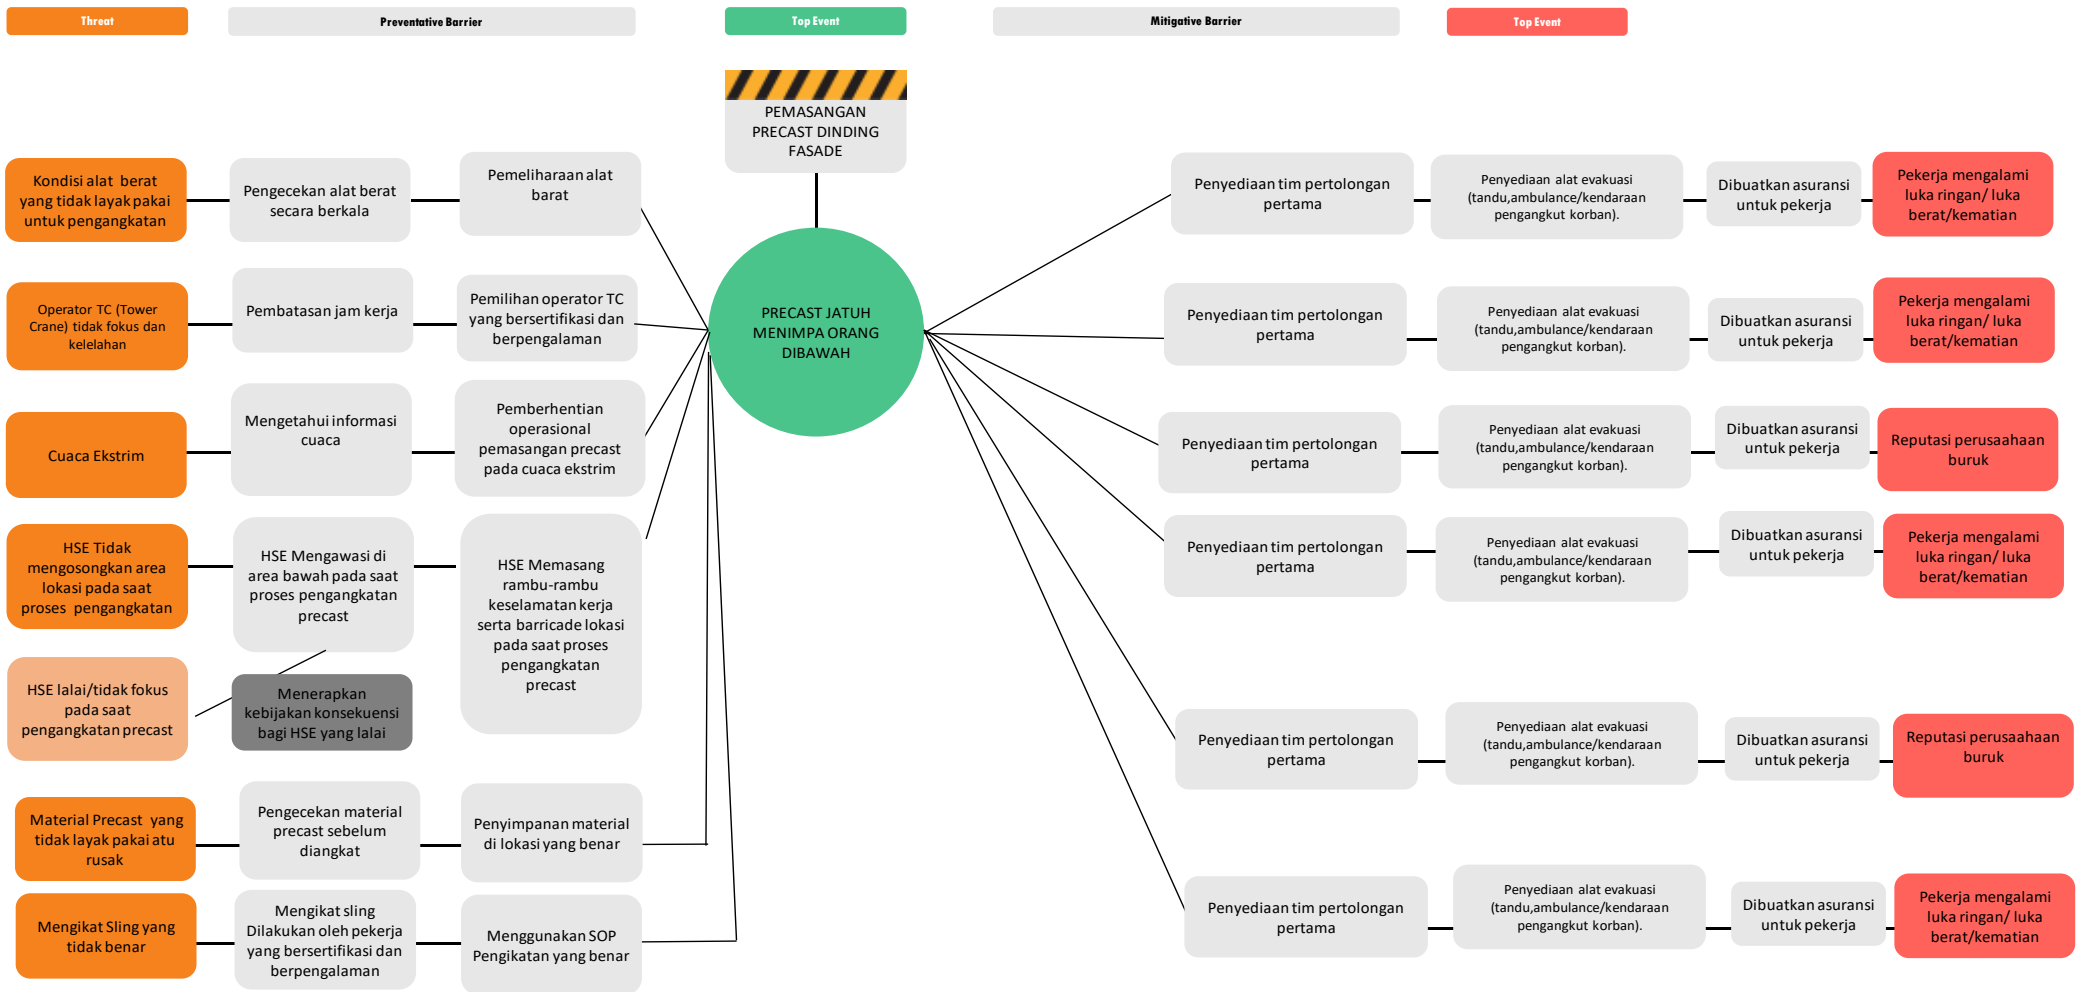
Threat

Preventative Barrier

Top Event

Mitigative Barrier

Top Event

PEMASANGAN PRECAST DINDING FASADE

PRECAST JATUH MENIMPA ORANG DIBAWAH

Kondisi alat berat yang tidak layak pakai untuk pengangkatan

Pengecekan alat berat secara berkala

Pemeliharaan alat barat

Operator TC (Tower Crane) tidak fokus dan kelelahan

Pembatasan jam kerja

Pemilihan operator TC yang bersertifikasi dan berpengalaman

Cuaca Ekstrim

Mengetahui informasi cuaca

Pemberhentian operasional pemasangan precast pada cuaca ekstrim

HSE Tidak mengosongkan area lokasi pada saat proses pengangkatan

HSE Mengawasi di area bawah pada saat proses pengangkatan precast

HSE Memasang rambu-rambu keselamatan kerja serta barricade lokasi pada saat proses pengangkatan precast

HSE lalai/tidak fokus pada saat pengangkatan precast

Menerapkan kebijakan konsekuensi bagi HSE yang lalai

Material Precast yang tidak layak pakai atu rusak

Pengecekan material precast sebelum diangkat

Penyimpanan material di lokasi yang benar

Mengikat Sling yang tidak benar

Mengikat sling Dilakukan oleh pekerja yang bersertifikasi dan berpengalaman

Menggunakan SOP Pengikatan yang benar

Penyediaan tim pertolongan pertama

Penyediaan alat evakuasi (tandu,ambulance/kendaraan pengangkut korban).

Dibuatkan asuransi untuk pekerja

Pekerja mengalami luka ringan/ luka berat/kematian

Penyediaan tim pertolongan pertama

Penyediaan alat evakuasi (tandu,ambulance/kendaraan pengangkut korban).

Dibuatkan asuransi untuk pekerja

Pekerja mengalami luka ringan/ luka berat/kematian

Penyediaan tim pertolongan pertama

Penyediaan alat evakuasi (tandu,ambulance/kendaraan pengangkut korban).

Dibuatkan asuransi untuk pekerja

Reputasi perusaahaan buruk

Penyediaan tim pertolongan pertama

Penyediaan alat evakuasi (tandu,ambulance/kendaraan pengangkut korban).

Dibuatkan asuransi untuk pekerja

Pekerja mengalami luka ringan/ luka berat/kematian

Penyediaan tim pertolongan pertama

Penyediaan alat evakuasi (tandu,ambulance/kendaraan pengangkut korban).

Dibuatkan asuransi untuk pekerja

Reputasi perusaahaan buruk

Penyediaan tim pertolongan pertama

Penyediaan alat evakuasi (tandu,ambulance/kendaraan pengangkut korban).

Dibuatkan asuransi untuk pekerja

Pekerja mengalami luka ringan/ luka berat/kematian